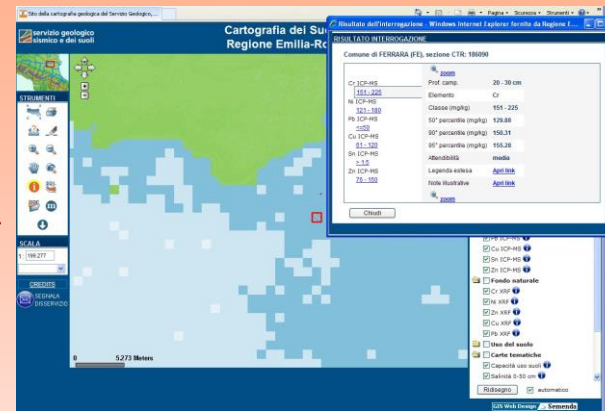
Sito della cartografia geologica del Servizio Geologico, ...

Pagina · Sicurezza · Strumenti ·

servizio geologico sismico e dei suoli

Cartografia dei Su
Regione Emilia-Ro

STRUMENTI

SCALA

1: 199.277

CREDITS

SEGNALA DISSERVIZIO

0 5.273 Meters

Risultato dell'interrogazione - Windows Internet Explorer fornito da Regione E...

RISULTATO INTERROGAZIONE

Comune di FERRARA (FE), sezione CTR: 186090

Cr ICP-MS
151 - 225
Ni ICP-MS
121 - 180
Pb ICP-MS
<=50
Cu ICP-MS
81 - 120
Sn ICP-MS
> 1.5
Zn ICP-MS
76 - 150

zoom

| | |
|---|---|
| Prof. camp. | 20 - 30 cm |
| Elemento | Cr |
| Classe (mg/kg) | 151 - 225 |
| 50° percentile (mg/kg) | 129.88 |
| 90° percentile (mg/kg) | 150.31 |
| 95° percentile (mg/kg) | 155.28 |
| Attendibilità | media |
| Legenda estesa | Apri link |
| Note illustrative | Apri link |

zoom

Chiudi

Pb ICP-MS
Cu ICP-MS
Sn ICP-MS
Zn ICP-MS
Fondo naturale
Cr XRF
Ni XRF
Zn XRF
Cu XRF
Pb XRF
Uso del suolo
Carte tematiche
Capacità uso suoli
Salinità 0-50 cm

Ridisegno automatico

GIS Web Design Semenda